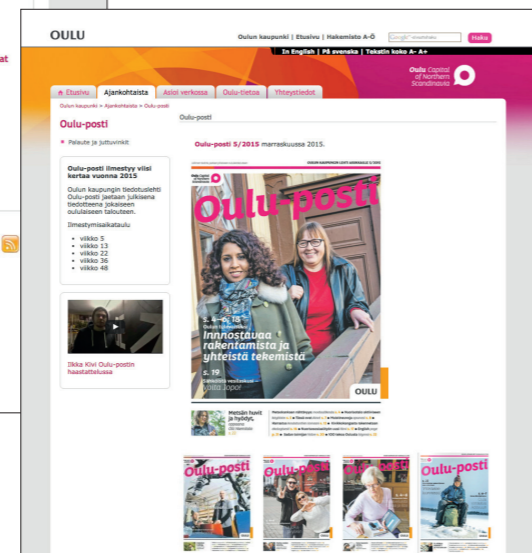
at

OULU

Oulun kaupunki | Etusivu | Hakemisto A-Ö

Google™-hakuteksti

Haku

In English | På svenska | Tekstin koko A- A+

Oulu Capital of Northern Scandinavia

Etusivu

Ajankohtaista

Asioi verkossa

Oulu-tietoa

Yhteystiedot

Oulun kaupunki > Ajankohtaista > Oulu-posti

Oulu-posti

Oulu-posti

Palaute ja juttuvinkit

Oulu-posti ilmestyy viisi kertaa vuonna 2015

Oulun kaupungin tiedotuslehti Oulu-posti jaetaan julkisena tiedotteena jokaiseen oululaiseen talouteen.

Ilmestymisaikataulu

viikko 5
viikko 13
viikko 22
viikko 36
viikko 48

Ilkka Kivi Oulu-postin haastattelussa

Oulu-posti 5/2015 marraskuussa 2015.

OULUN KAUPUNGIN LEHTI ASUKKAILLE 5/2015

Oulu Capital of Northern Scandinavia

Oulu-posti

s. 4—5

Oulun Sydänkeskus

Innostavaa rakentamista ja yhteistä tekemistä

s. 19

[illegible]

OULU

Metsän huvit ja hyödyt.

Oulu-posti

Oulu-posti

Oulu-posti

Oulu-posti